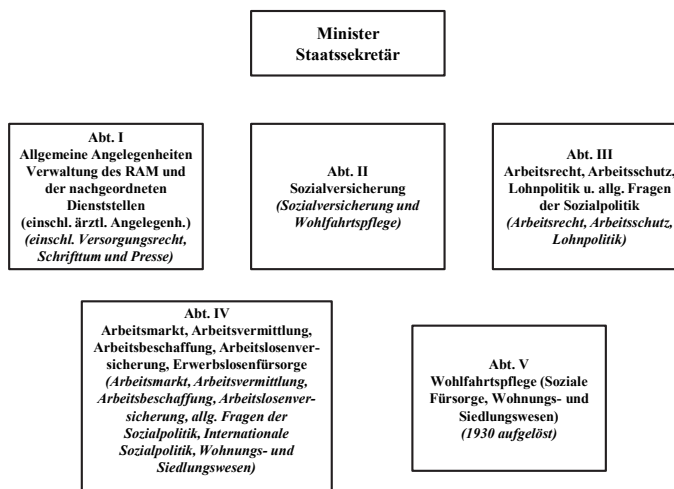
Minister
Staatssekretär

Abt. I
Allgemeine Angelegenheiten Verwaltung des RAM und der nachgeordneten Dienststellen (einschl. ärztl. Angelegenh.)
*(einschl. Versorgungsrecht, Schrifttum und Presse)*

Abt. II
Sozialversicherung
*(Sozialversicherung und Wohlfahrtspflege)*

Abt. III
Arbeitsrecht, Arbeitsschutz, Lohnpolitik u. allg. Fragen der Sozialpolitik
*(Arbeitsrecht, Arbeitsschutz, Lohnpolitik)*

Abt. IV
Arbeitsmarkt, Arbeitsvermittlung, Arbeitsbeschaffung, Arbeitslosenversicherung, Erwerbslosenfürsorge
*(Arbeitsmarkt, Arbeitsvermittlung, Arbeitsbeschaffung, Arbeitslosenversicherung, allg. Fragen der Sozialpolitik, Internationale Sozialpolitik, Wohnungs- und Siedlungswesen)*

Abt. V
Wohlfahrtspflege (Soziale Fürsorge, Wohnungs- und Siedlungswesen)
*(1930 aufgelöst)*